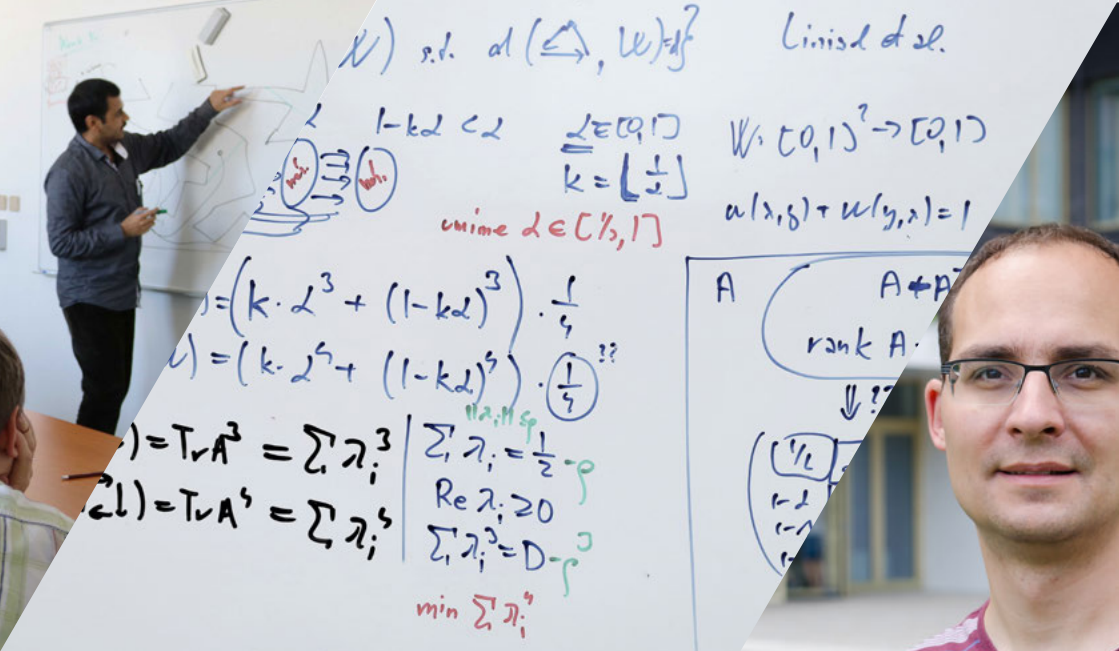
$W$) s.t. $d(\triangle, W)=d$} Linial et al.

$1-kd < d$ $d \in [0,1]$ $k = \lfloor \frac{1}{d} \rfloor$

$W: [0,1]^2 \to [0,1]$

$W(x,y) + W(y,x) = 1$

unime $d \in [1/2, 1]$

$) = \left(k \cdot d^3 + (1-kd)^3\right) \cdot \frac{1}{4}$

$) = \left(k \cdot d^5 + (1-kd)^5\right) \cdot \frac{1}{4}$ ??

A A≠A rank A

$) = TrA^3 = \sum_i \lambda_i^3$

$\sum_i \lambda_i = \frac{1}{2} - \rho$

$Re\,\lambda_i \geq 0$

$\sum_i \lambda_i^3 = D - \rho^3$

$(l) = TrA^5 = \sum_i \lambda_i^5$

min $\sum \lambda_i^4$

1/2